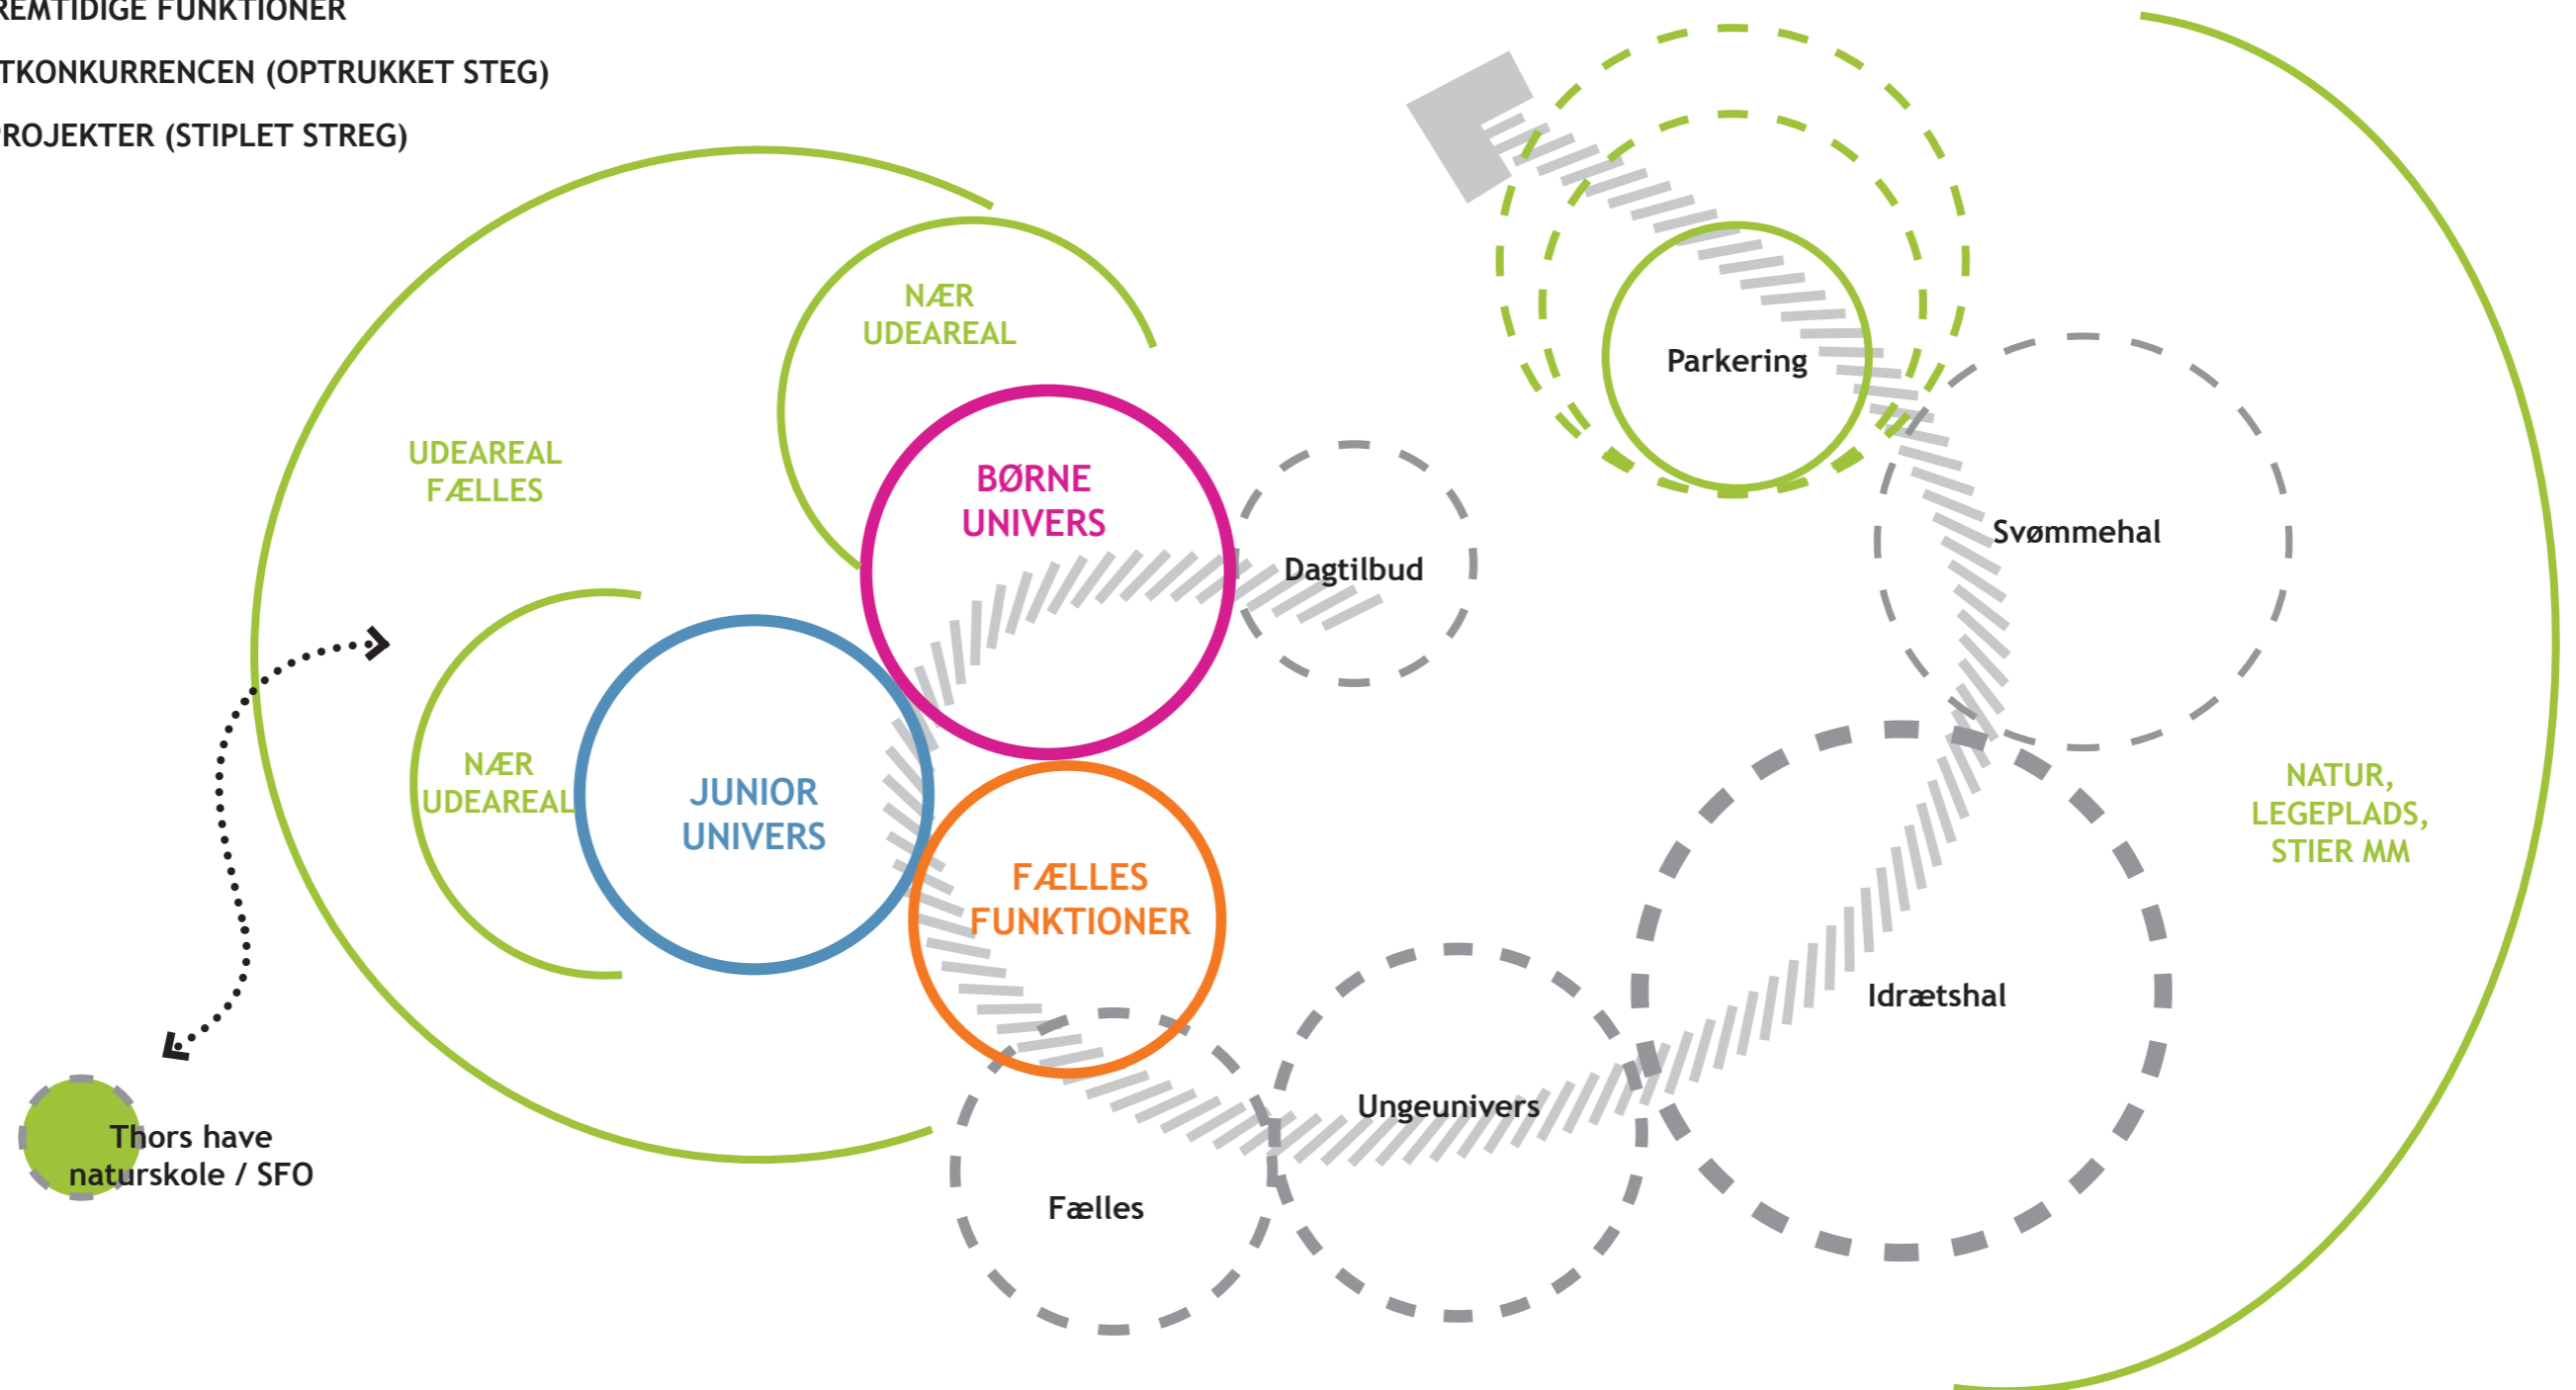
REMTIDIGE FUNKTIONER
TKONKURRENCEN (OPTRUKKET STEG)
ROJEKTER (STIPLET STREG)

NÆR UDEAREAL

UDEAREAL FÆLLES

BØRNE UNIVERS

Dagtilbud

Parkering

Svømmehal

NÆR UDEAREAL

JUNIOR UNIVERS

FÆLLES FUNKTIONER

NATUR, LEGEPLADS, STIER MM

Idrætshal

Ungeunivers

Fælles

Thors have naturskole / SFO